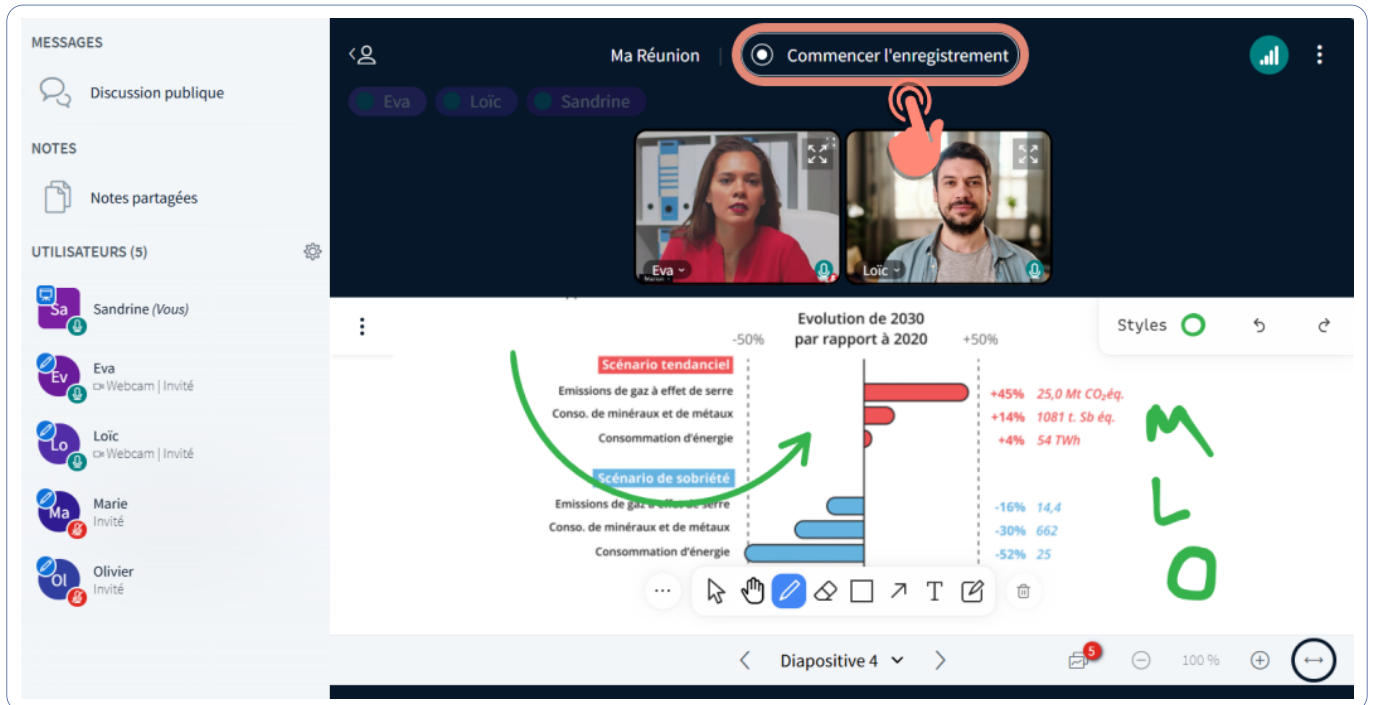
MESSAGES

Discussion publique

NOTES

Notes partagées

UTILISATEURS (5)

Sa Sandrine (Vous)

Ev Eva
Webcam | Invité

Lo Loïc
Webcam | Invité

Ma Marie
Invité

Ol Olivier
Invité

Ma Réunion

Commencer l'enregistrement

Eva Loïc Sandrine

Eva

Loïc

Evolution de 2030
par rapport à 2020

-50%

+50%

Styles

Scénario tendanciel

Emissions de gaz à effet de serre +45% 25,0 Mt $CO_2$éq.
Conso. de minéraux et de métaux +14% 1081 t. Sb éq.
Consommation d'énergie +4% 54 TWh

Scénario de sobriété

Emissions de gaz à effet de serre -16% 14,4
Conso. de minéraux et de métaux -30% 662
Consommation d'énergie -52% 25

M
L
O

Diapositive 4

5

100 %